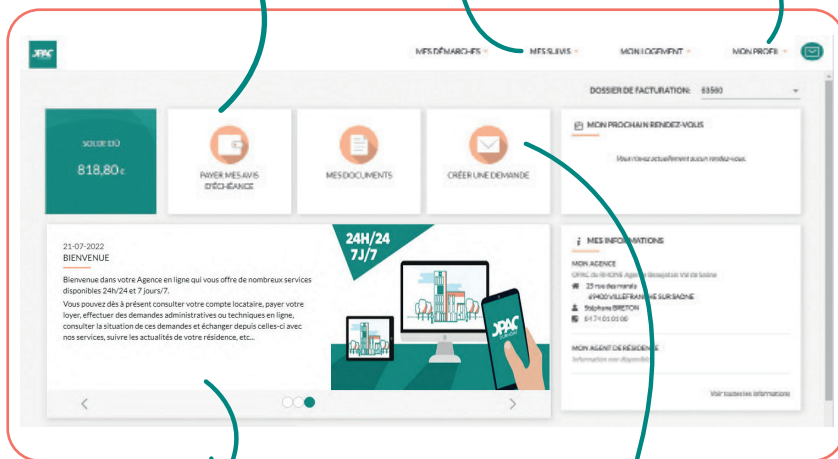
OPAC

MES DÉMARCHES MES SUIVIS MON LOGEMENT MON PROFIL

DOSSIER DE FACTURATION: 63580

SOLDE DÛ
818,80 €

PAYER MES AVIS D'ÉCHÉANCE

MES DOCUMENTS

CRÉER UNE DEMANDE

MON PROCHAIN RENDEZ-VOUS

Vous n'avez actuellement aucun rendez-vous.

21-07-2022
BIENVENUE

Bienvenue dans votre Agence en ligne qui vous offre de nombreux services disponibles 24h/24 et 7 jours/7.

Vous pouvez dès à présent consulter votre compte locataire, payer votre loyer, effectuer des demandes administratives ou techniques en ligne, consulter la situation de ces demandes et échanger depuis celles-ci avec nos services, suivre les actualités de votre résidence, etc...

24H/24
7J/7

OPAC

MES INFORMATIONS

MON AGENCE
OPAC du RHÔNE Agence Beaujolais Val de Saône
23 rue des marais
69400 VILLEFRANCHE SUR SAONE
Stéphane BRETON
04 74 01 05 00

MON AGENT DE RÉSIDENCE
Information non disponible

Voir toutes les informations